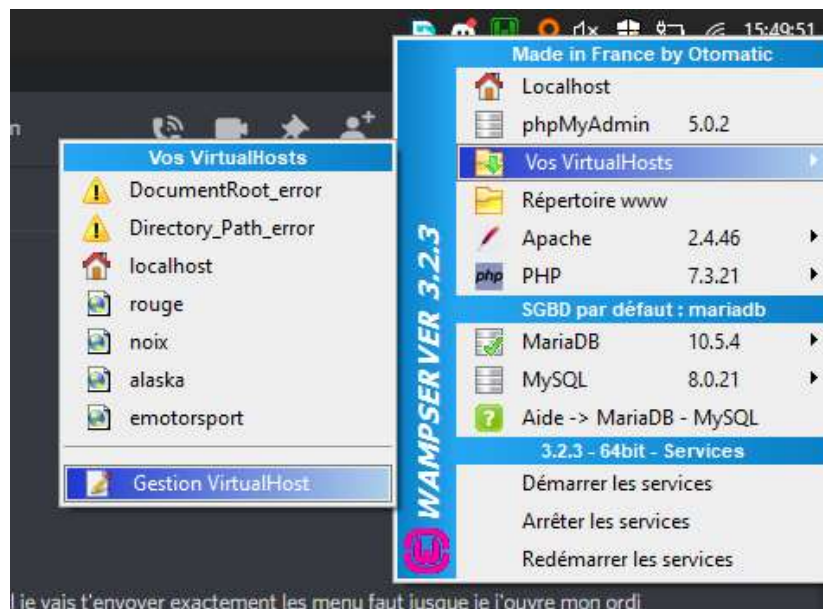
15:49:51

Made in France by Otomatic

Localhost

phpMyAdmin 5.0.2

Vos VirtualHosts

Répertoire www

Apache 2.4.46

PHP 7.3.21

SGBD par défaut : mariadb

MariaDB 10.5.4

MySQL 8.0.21

Aide -> MariaDB - MySQL

3.2.3 - 64bit - Services

Démarrer les services

Arrêter les services

Redémarrer les services

WAMPSERVER 3.2.3

Vos VirtualHosts

DocumentRoot_error

Directory_Path_error

localhost

rouge

noix

alaska

emotorsport

Gestion VirtualHost

n

je vais t'envoyer exactement les menu faut jusque je j'ouvre mon ordi